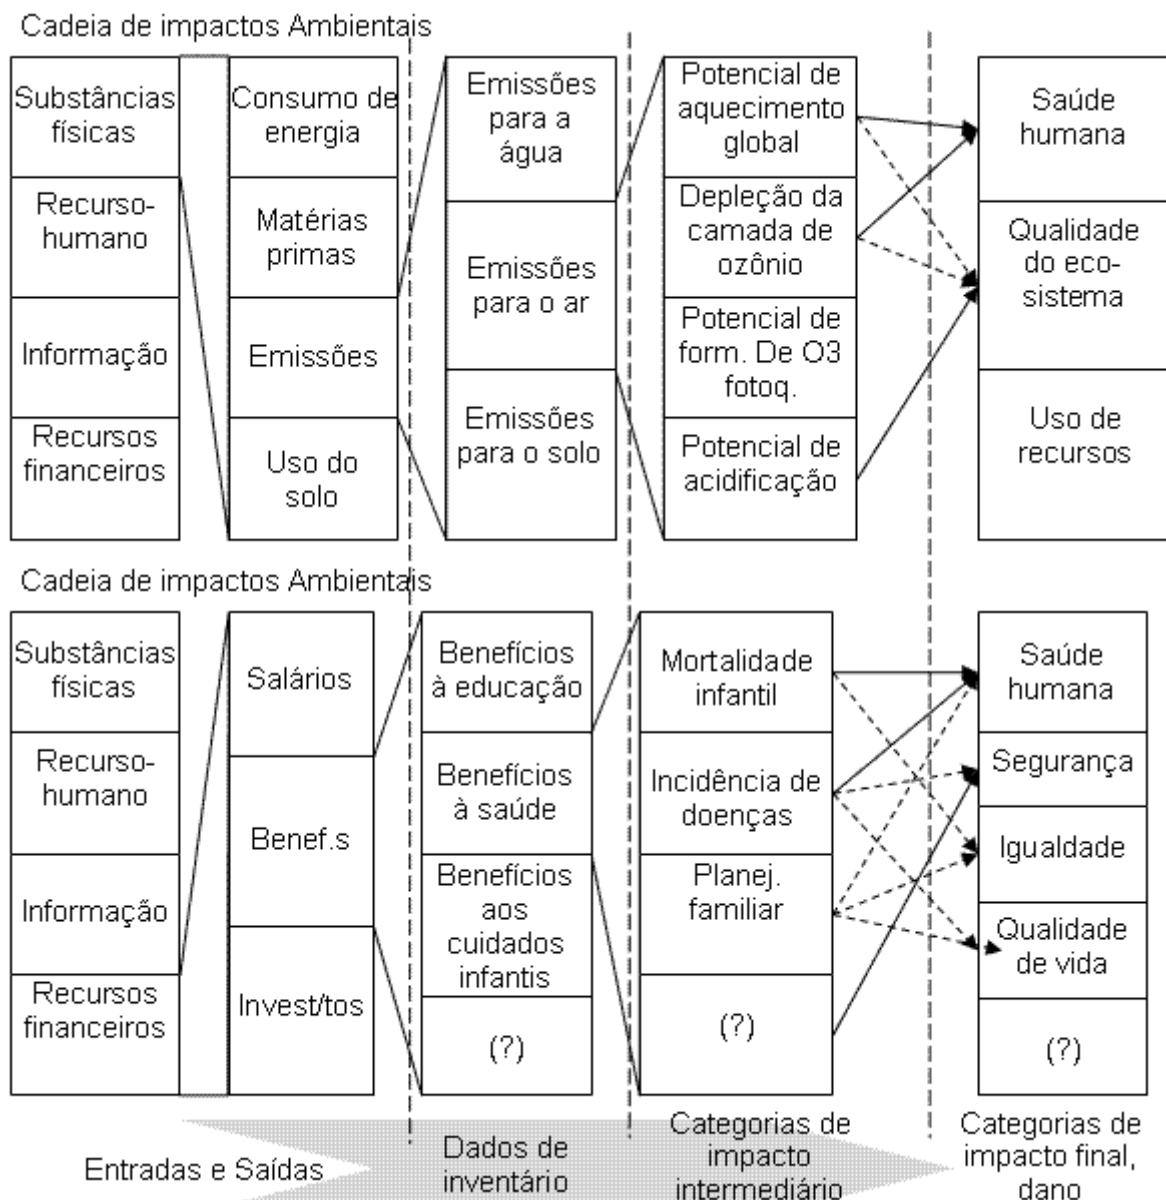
Cadeia de impactos Ambientais

Substâncias físicas

Recurso-humano

Informação

Recursos financeiros

Consumo de energia

Matérias primas

Emissões

Uso do solo

Emissões para a água

Emissões para o ar

Emissões para o solo

Potencial de aquecimento global

Depleção da camada de ozônio

Potencial de form. De O3 fotoq.

Potencial de acidificação

Saúde humana

Qualidade do eco-sistema

Uso de recursos

Cadeia de impactos Ambientais

Substâncias físicas

Recurso-humano

Informação

Recursos financeiros

Salários

Benef.s

Invest/tos

Benefícios à educação

Benefícios à saúde

Benefícios aos cuidados infantis

(?)

Mortalidade infantil

Incidência de doenças

Planej. familiar

(?)

Saúde humana

Segurança

Igualdade

Qualidade de vida

(?)

Entradas e Saídas

Dados de inventário

Categorias de impacto intermediário

Categorias de impacto final, dano